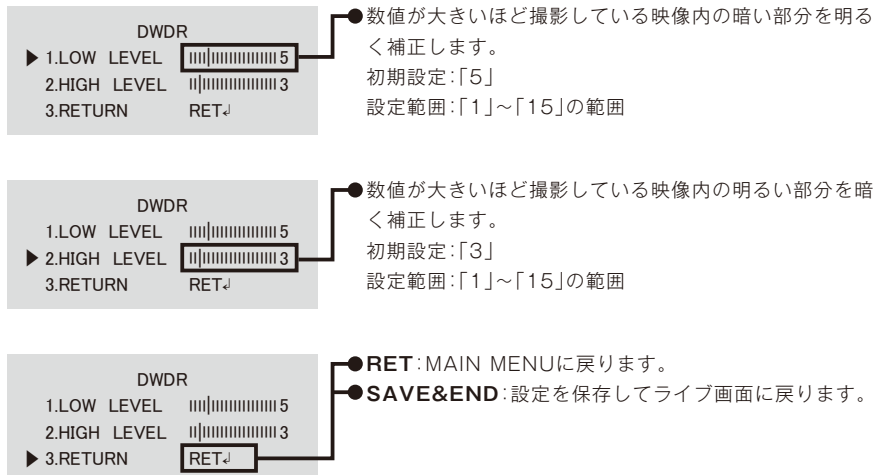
DWDR
▶ 1.LOW LEVEL 5
2.HIGH LEVEL 3
3.RETURN RET↲

数値が大きいほど撮影している映像内の暗い部分を明るく補正します。
初期設定:「5」
設定範囲:「1」~「15」の範囲

DWDR
1.LOW LEVEL 5
▶ 2.HIGH LEVEL 3
3.RETURN RET↲

数値が大きいほど撮影している映像内の明るい部分を暗く補正します。
初期設定:「3」
設定範囲:「1」~「15」の範囲

DWDR
1.LOW LEVEL 5
2.HIGH LEVEL 3
▶ 3.RETURN RET↲

RET:MAIN MENUに戻ります。
SAVE&END:設定を保存してライブ画面に戻ります。